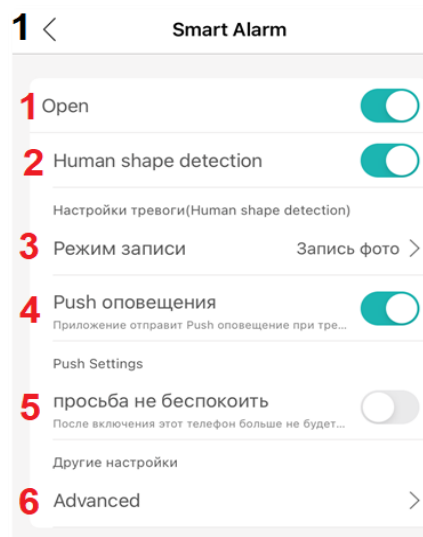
1 < Smart Alarm

1 Open

2 Human shape detection

Настройки тревоги(Human shape detection)

3 Режим записи Запись фото >

4 Push оповещения
Приложение отправит Push оповещение при тре...

Push Settings

5 просьба не беспокоить
После включения этот телефон больше не будет...

Другие настройки

6 Advanced >